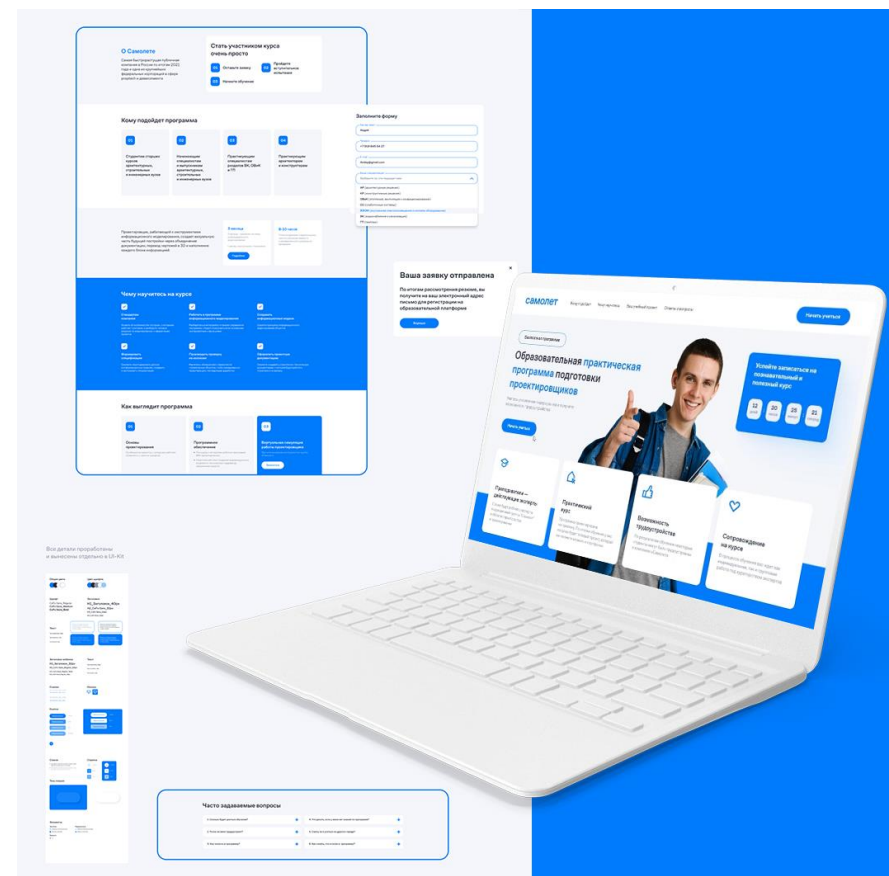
О Самолете

Стать участником курса очень просто

Оставить заявку

Пройдите вступительные испытания

Начните обучение

Кому подойдет программа

01

02

03

04

Студентам старших курсов архитектурных, строительных и инженерных вузов

Начинающим специалистам и выпускникам архитектурных, строительных и инженерных вузов

Практикующим специалистам разделов ВК, ОВиК и ТП

Практикующим архитекторам и конструкторам

Заполните форму

Чему научитесь на курсе

Как выглядит программа

Основы проектирования

Программное обеспечение

Виртуальная симуляция работы проектировщика

Ваша заявку отправлена

По итогам рассмотрения резюме, вы получите на ваш электронный адрес письмо для регистрации на образовательной платформе

Хорошо

самолет

Начать учиться

Бесплатная программа

Образовательная практическая программа подготовки проектировщиков

Начать учиться

Успейте записаться на познавательный и полезный курс

12

20

25

31

Программа — действующие эксперты

Практический курс

Возможность трудоустройства

Сопровождение на курсе

Все детали проработаны и вынесены отдельно в UI-Kit

Часто задаваемые вопросы